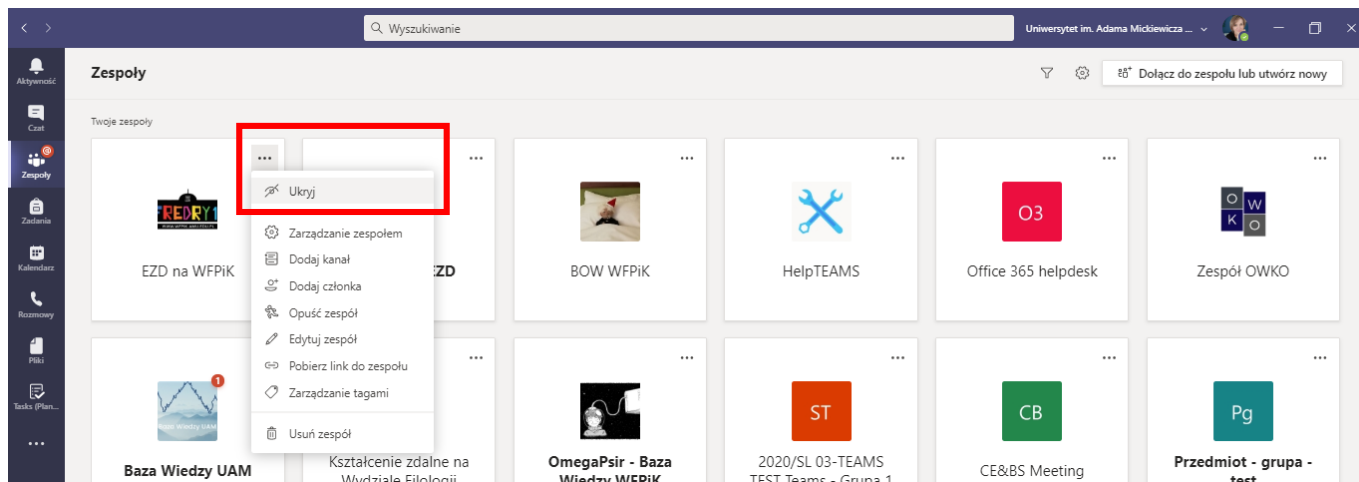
Wyszukiwanie

Uniwersytet im. Adama Mickiewicza ...

Aktywność
Czat
Zespoły
Zadania
Kalendarz
Rozmowy
Pliki
Tasks (Plan...
...

Zespoły

Dołącz do zespołu lub utwórz nowy

Twoje zespoły

...
Ukryj
Zarządzanie zespołem
Dodaj kanał
Dodaj członka
Opuść zespół
Edytuj zespół
Pobierz link do zespołu
Zarządzanie tagami
Usuń zespół

FREDRY1

EZD na WFPiK

EZD

...
BOW WFPiK

...
HelpTEAMS

...
O3
Office 365 helpdesk

...
O W K O
Zespół OWKO

1
Baza Wiedzy UAM
Baza Wiedzy UAM

...
Kształcenie zdalne na Wydziale Filologii

...
OmegaPsir - Baza Wiedzy WFPiK

...
ST
2020/SL 03-TEAMS TEST Teams - Grupa 1

...
CB
CE&BS Meeting

...
Pg
Przedmiot - grupa - test